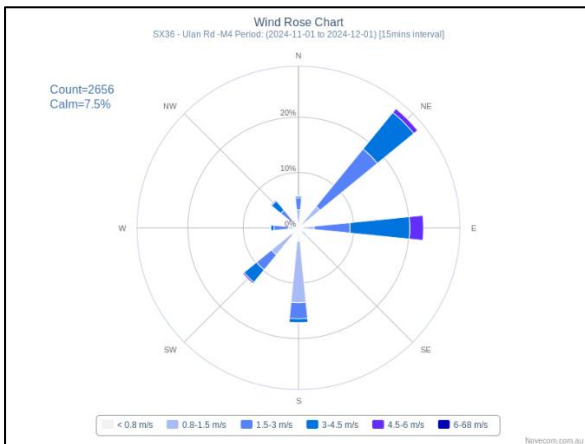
Wind Rose Chart
SX36 - Ulan Rd -M4 Period: (2024-11-01 to 2024-12-01) [15mins interval]

Count=2656
Calm=7.5%

N
NE
E
SE
S
SW
W
NW
20%
10%
0%

< 0.8 m/s
0.8-1.5 m/s
1.5-3 m/s
3-4.5 m/s
4.5-6 m/s
6-68 m/s

Novecom.com.au